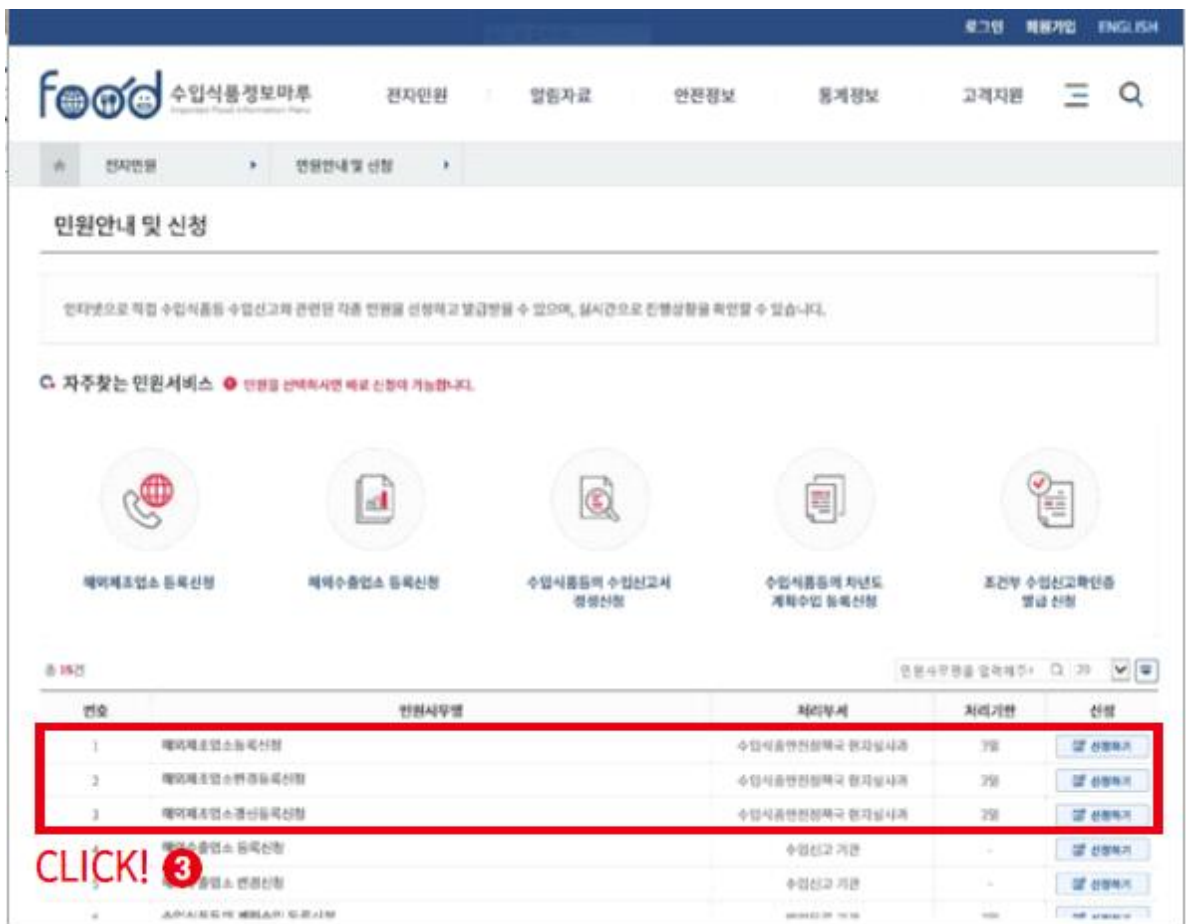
로그인 회원가입 ENGLISH

food 수입식품정보마루 Imported Food Information Maru

전자민원 알림자료 안전정보 통계정보 고객지원

전자민원 ▸ 민원안내 및 신청 ▸

민원안내 및 신청

인터넷으로 직접 수입식품등 수입신고와 관련된 각종 민원을 신청하고 발급받을 수 있으며, 실시간으로 진행상황을 확인할 수 있습니다.

자주찾는 민원서비스 민원을 선택하시면 바로 신청이 가능합니다.

해외제조업소 등록신청

해외수출업소 등록신청

수입식품등의 수입신고서 정정신청

수입식품등의 차년도 계획수입 등록신청

조건부 수입신고확인증 발급 신청

총 15건

민원사무명을 입력해주세요 20

| 번호 | 민원사무명 | 처리부서 | 처리기한 | 신청 |
|---|---|---|---|---|
| 1 | 해외제조업소등록신청 | 수입식품안전정책국 현지실사과 | 7일 | 신청하기 |
| 2 | 해외제조업소변경등록신청 | 수입식품안전정책국 현지실사과 | 7일 | 신청하기 |
| 3 | 해외제조업소갱신등록신청 | 수입식품안전정책국 현지실사과 | 2일 | 신청하기 |
| 4 | 해외수출업소 등록신청 | 수입신고 기관 | - | 신청하기 |
| 5 | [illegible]출업소 변경신청 | 수입신고 기관 | - | 신청하기 |
| 6 | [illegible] | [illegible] | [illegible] | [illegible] |

CLICK! 3